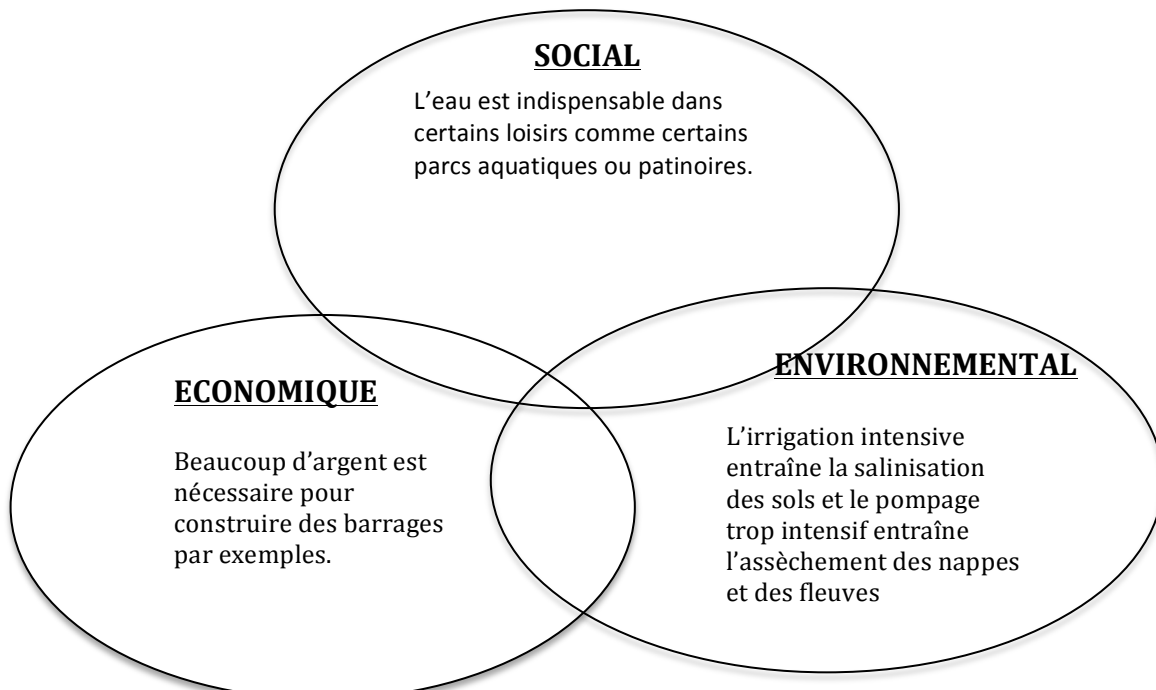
SOCIAL

L'eau est indispensable dans certains loisirs comme certains parcs aquatiques ou patinoires.

ECONOMIQUE

Beaucoup d'argent est nécessaire pour construire des barrages par exemples.

ENVIRONNEMENTAL

L'irrigation intensive entraîne la salinisation des sols et le pompage trop intensif entraîne l'assèchement des nappes et des fleuves